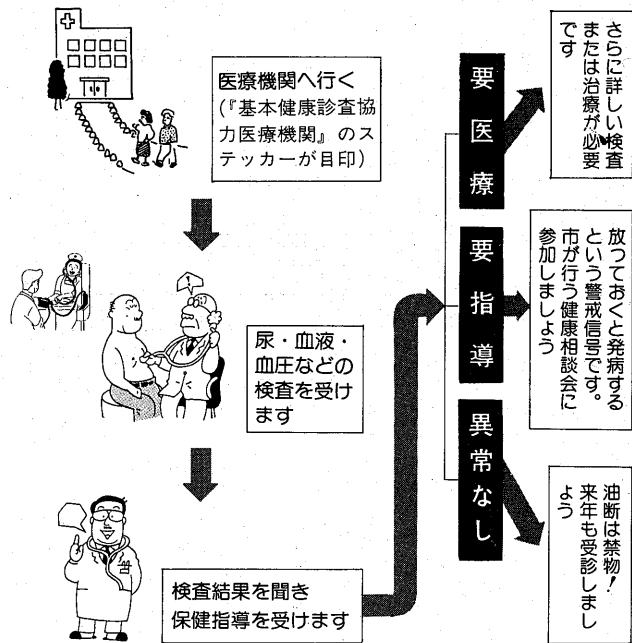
医療機関へ行く
(『基本健康診査協力医療機関』のステッカーが目印)

尿・血液・血圧などの検査を受けます

検査結果を聞き保健指導を受けます

要医療

さらに詳しい検査または治療が必要です

要指導

放っておくと発病するという警戒信号です。市が行う健康相談会に参加しましょう

異常なし

油断は禁物!来年も受診しましょう